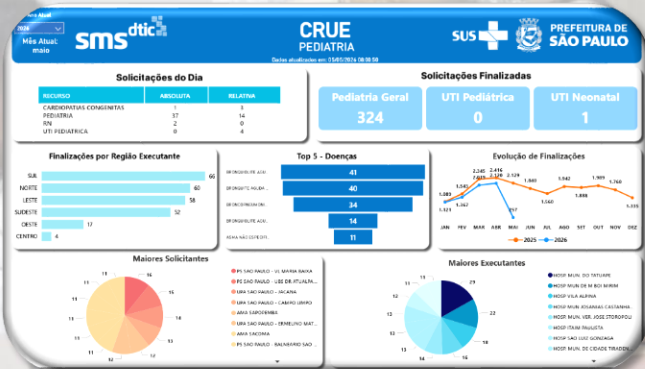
Mês Atual
2026
Mês Atual:
maio

sms dtic

CRUE
PEDIATRIA
Dados atualizados em: 05/05/2026 08:00:00

SUS

PREFEITURA DE
SÃO PAULO

Solicitações do Dia

| RECURSO | ABSOLUTA | RELATIVA |
|---|---|---|
| CARDIOPATIAS CONGENITAS | 1 | 3 |
| PEDIATRIA | 37 | 14 |
| RN | 2 | 0 |
| UTI PEDIATRICA | 0 | 4 |

Solicitações Finalizadas

Pediatria Geral
324

UTI Pediátrica
0

UTI Neonatal
1

Finalizações por Região Executante

SUL 66
NORTE 60
LESTE 58
SUDESTE 52
OESTE 17
CENTRO 4

Top 5 - Doenças

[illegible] 41
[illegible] 40
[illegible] 34
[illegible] 14
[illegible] 11

Evolução de Finalizações

1.383
1.143
1.367
2.416
2.129
2.136
2.016
1.940
1.164
1.942
1.808
1.905
1.760
1.335
257

JAN FEV MAR ABR MAI JUN JUL AGO SET OUT NOV DEZ

2025 2026

Maiores Solicitantes

15
16
15
15
18
20
23
43

PS SAO PAULO - VL MARIA BAIXA
PS SAO PAULO - UBS DR. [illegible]
UPA SAO PAULO - JACANA
UPA SAO PAULO - CAMPO LIMPO
AMA SAPOPEMBA
UPA SAO PAULO - ERMELINO MAT...
AMA JACANA
PS SAO PAULO - RAIMUNDO SAO...

Maiores Executantes

29
22
20
22
23
20
15

HOSP MUN. DO TATUAPE
HOSP MUN. DE M BOI MIRIM
HOSP VILA ALPINA
HOSP MUN. JOSANIAS CASTANHA
HOSP MUN. VER. JOSE STOROPOLI
HOSP ITAIM PAULISTA
HOSP SAO LUIZ GONZAGA
HOSP MUN. DE CIDADE TIRADEN...